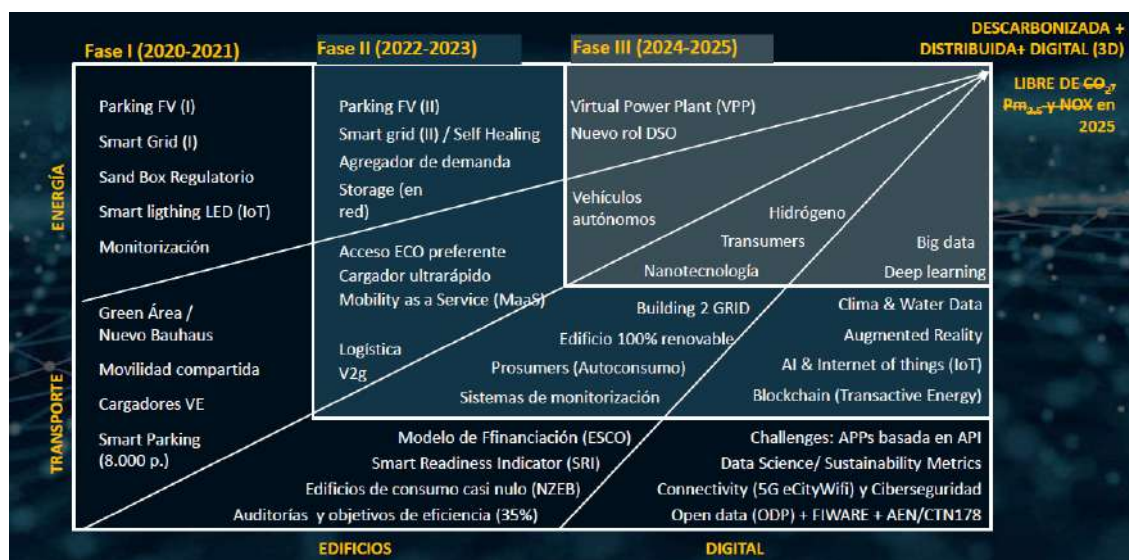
Fase I (2020-2021)

Fase II (2022-2023)

Fase III (2024-2025)

DESCARBONIZADA + DISTRIBUIDA+ DIGITAL (3D)

LIBRE DE $CO_2$, $Pm_{2.5}$ y NOX en 2025

ENERGÍA

Parking FV (I)
Smart Grid (I)
Sand Box Regulatorio
Smart ligthing LED (IoT)
Monitorización

Parking FV (II)
Smart grid (II) / Self Healing
Agregador de demanda
Storage (en red)

Virtual Power Plant (VPP)
Nuevo rol DSO

Vehículos autónomos
Hidrógeno
Transumers
Big data
Nanotecnología
Deep learning

Acceso ECO preferente
Cargador ultrarápido
Mobility as a Service (MaaS)

TRANSPORTE

Green Área / Nuevo Bauhaus
Movilidad compartida
Cargadores VE
Smart Parking (8.000 p.)

Building 2 GRID
Edificio 100% renovable
Logística
V2g
Prosumers (Autoconsumo)
Sistemas de monitorización

Clima & Water Data
Augmented Reality
AI & Internet of things (IoT)
Blockchain (Transactive Energy)

Modelo de Ffinanciación (ESCO)
Smart Readiness Indicator (SRI)
Edificios de consumo casi nulo (NZEB)
Auditorías y objetivos de eficiencia (35%)

Challenges: APPs basada en API
Data Science/ Sustainability Metrics
Connectivity (5G eCityWifi) y Ciberseguridad
Open data (ODP) + FIWARE + AEN/CTN178

EDIFICIOS

DIGITAL